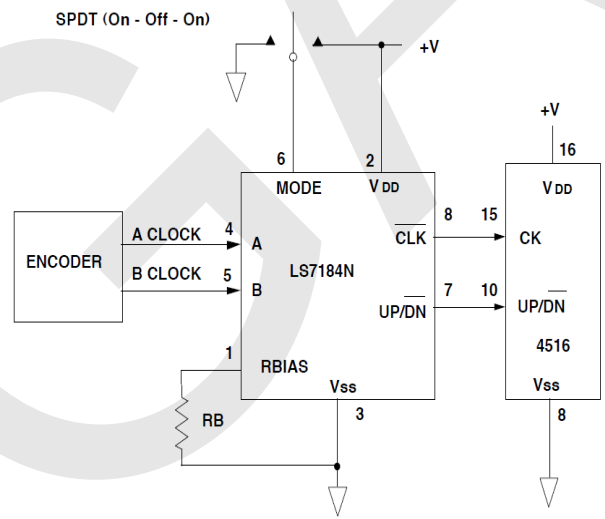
SPDT (On - Off - On)

+V

6

2

MODE

V DD

ENCODER

A CLOCK

4

A

B CLOCK

5

B

LS7184N

$\overline{CLK}$

8

UP/$\overline{DN}$

7

1

RBIAS

Vss

3

RB

+V

16

V DD

15

CK

10

UP/$\overline{DN}$

4516

Vss

8